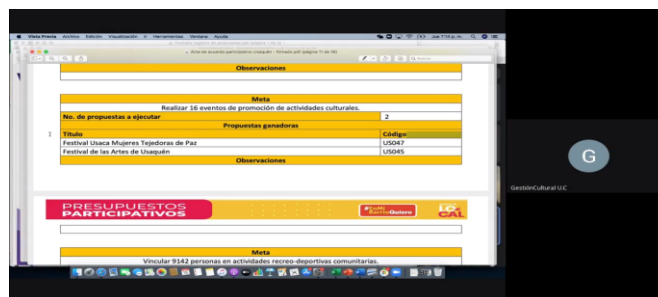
Vista Previa Archivo Edición Visualización Ir Herramientas Ventana Ayuda

Jue 7:14 p. m.

Acta de acuerdo participativo Usaquén - firmada.pdf (página 11 de 18)

Observaciones

Meta

Realizar 16 eventos de promoción de actividades culturales.

| No. de propuestas a ejecutar | 2 |
|---|---|

Propuestas ganadoras

| Título | Código |
|---|---|
| Festival Usaca Mujeres Tejedoras de Paz | US047 |
| Festival de las Artes de Usaquén | US045 |

Observaciones

PRESUPUESTOS PARTICIPATIVOS

#EnMiBarrioQuiero

LO CAL

Meta

Vincular 9142 personas en actividades recreo-deportivas comunitarias.

G

GestiónCultural U.C